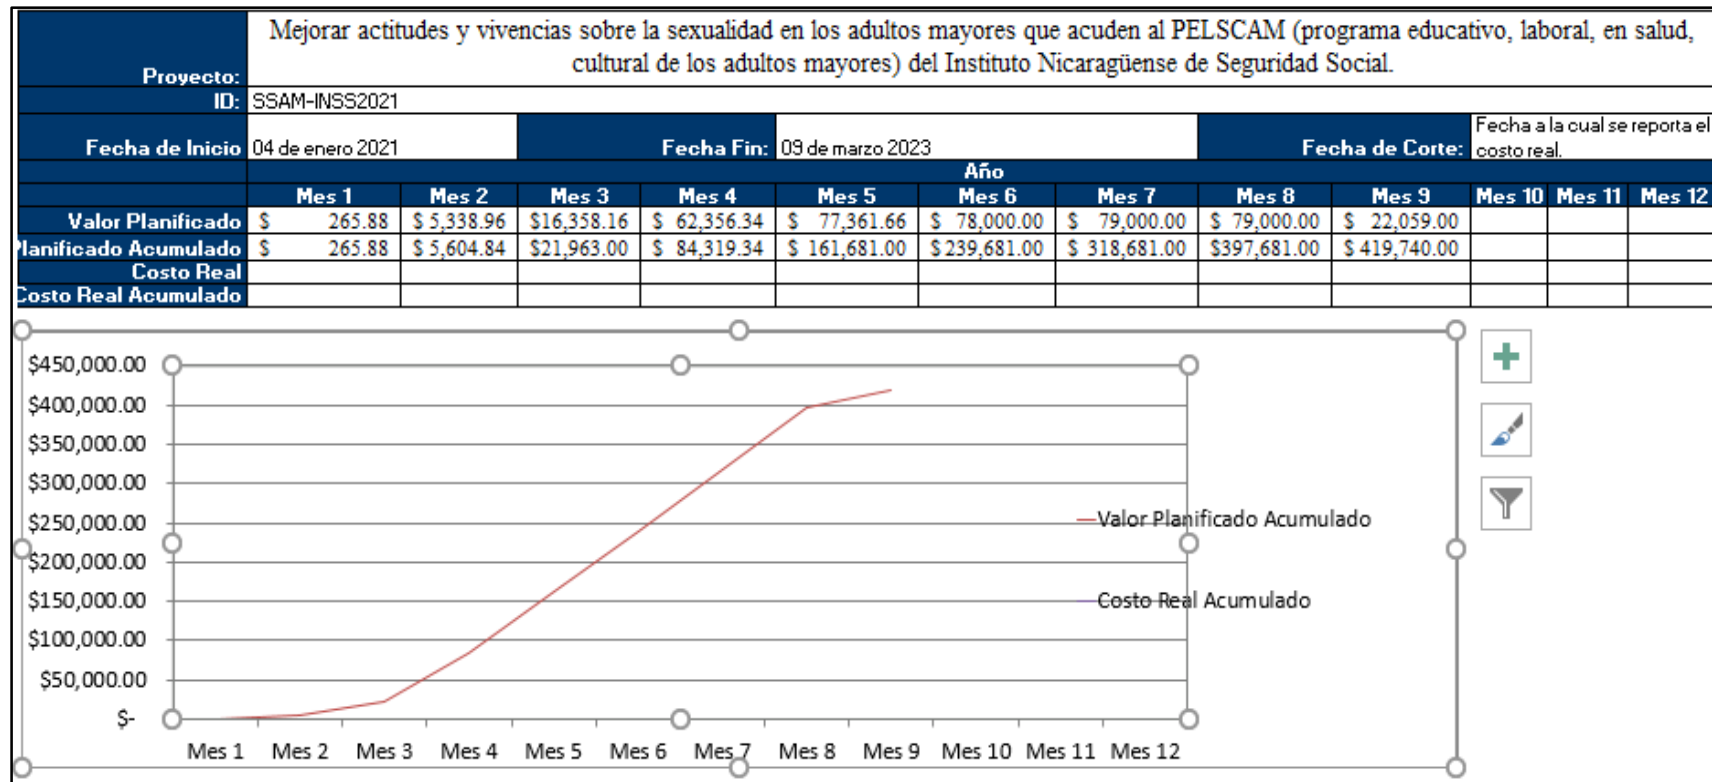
| Proyecto: | Mejorar actitudes y vivencias sobre la sexualidad en los adultos mayores que acuden al PELSCAM (programa educativo, laboral, en salud, cultural de los adultos mayores) del Instituto Nicaragüense de Seguridad Social. | | | | | | | | | | | |
|---|---|---|---|---|---|---|---|---|---|---|---|---|
| ID: | SSAM-INSS2021 | | | | | | | | | | | |
| Fecha de Inicio | 04 de enero 2021 | | Fecha Fin: | 09 de marzo 2023 | | | Fecha de Corte: | Fecha a la cual se reporta el costo real. | | | | |
| | Año | | | | | | | | | | | |
| | Mes 1 | Mes 2 | Mes 3 | Mes 4 | Mes 5 | Mes 6 | Mes 7 | Mes 8 | Mes 9 | Mes 10 | Mes 11 | Mes 12 |
| Valor Planificado | $ 265.88 | $ 5,338.96 | $16,358.16 | $ 62,356.34 | $ 77,361.66 | $ 78,000.00 | $ 79,000.00 | $ 79,000.00 | $ 22,059.00 | | | |
| lanificado Acumulado | $ 265.88 | $ 5,604.84 | $21,963.00 | $ 84,319.34 | $ 161,681.00 | $ 239,681.00 | $ 318,681.00 | $397,681.00 | $ 419,740.00 | | | |
| Costo Real | | | | | | | | | | | | |
| Costo Real Acumulado | | | | | | | | | | | | |

$450,000.00
$400,000.00
$350,000.00
$300,000.00
$250,000.00
$200,000.00
$150,000.00
$100,000.00
$50,000.00
$-

Mes 1 Mes 2 Mes 3 Mes 4 Mes 5 Mes 6 Mes 7 Mes 8 Mes 9 Mes 10 Mes 11 Mes 12

Valor Planificado Acumulado
Costo Real Acumulado